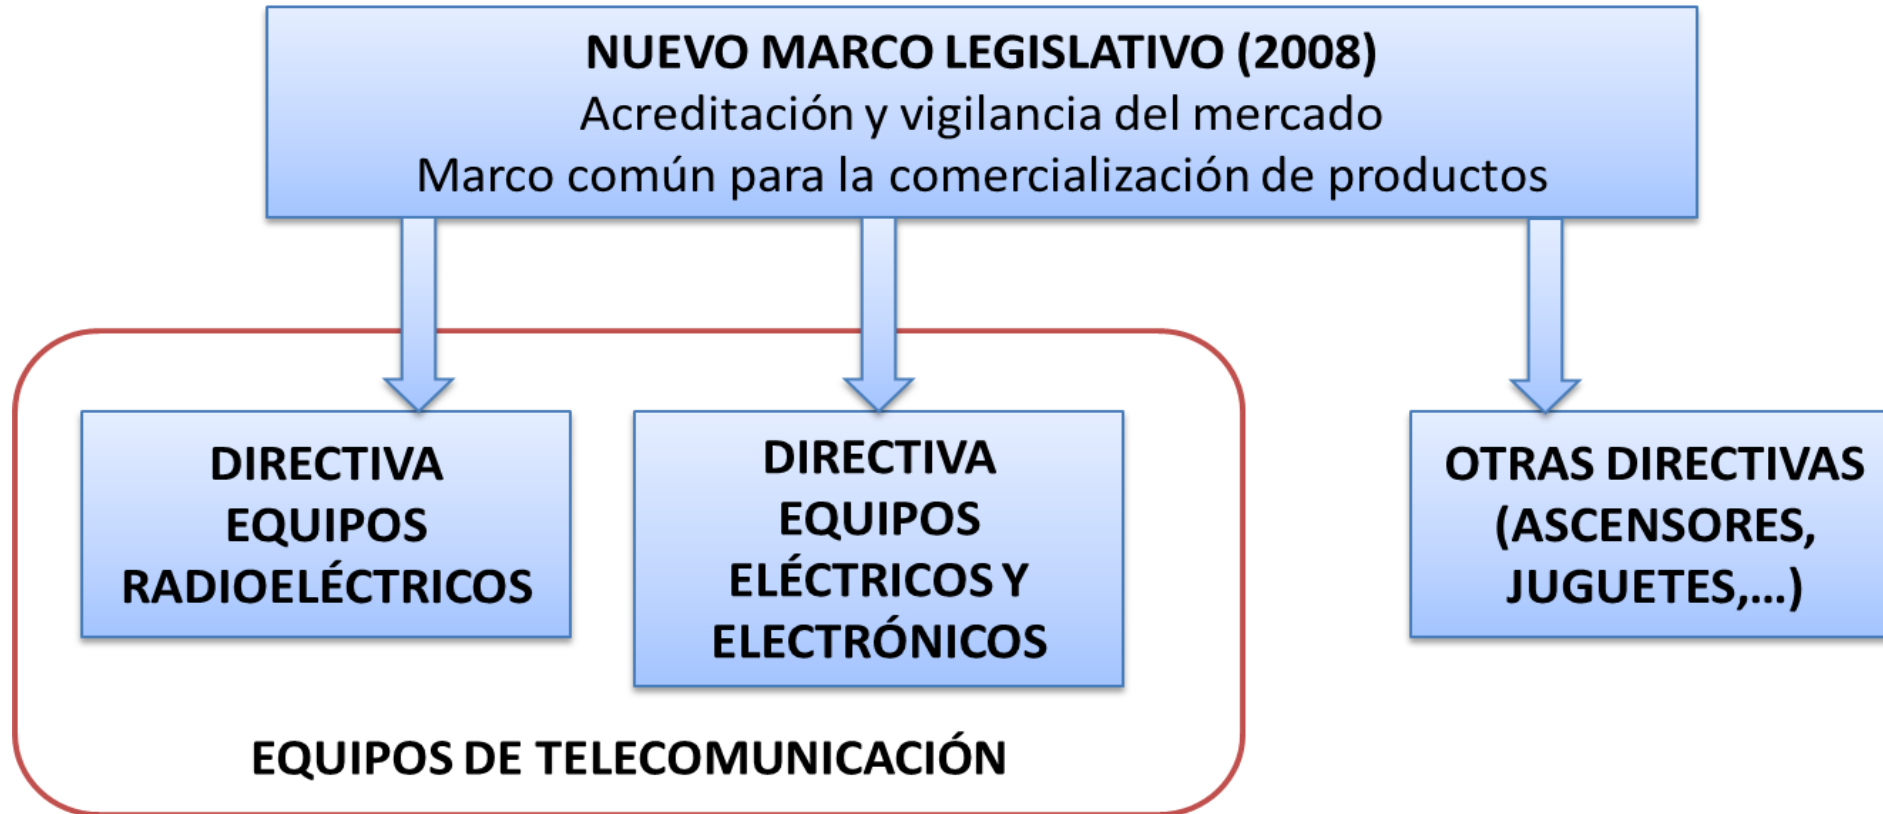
NUEVO MARCO LEGISLATIVO (2008)
Acreditación y vigilancia del mercado
Marco común para la comercialización de productos

DIRECTIVA EQUIPOS RADIOELÉCTRICOS

DIRECTIVA EQUIPOS ELÉCTRICOS Y ELECTRÓNICOS

OTRAS DIRECTIVAS (ASCENSORES, JUGUETES,…)

EQUIPOS DE TELECOMUNICACIÓN